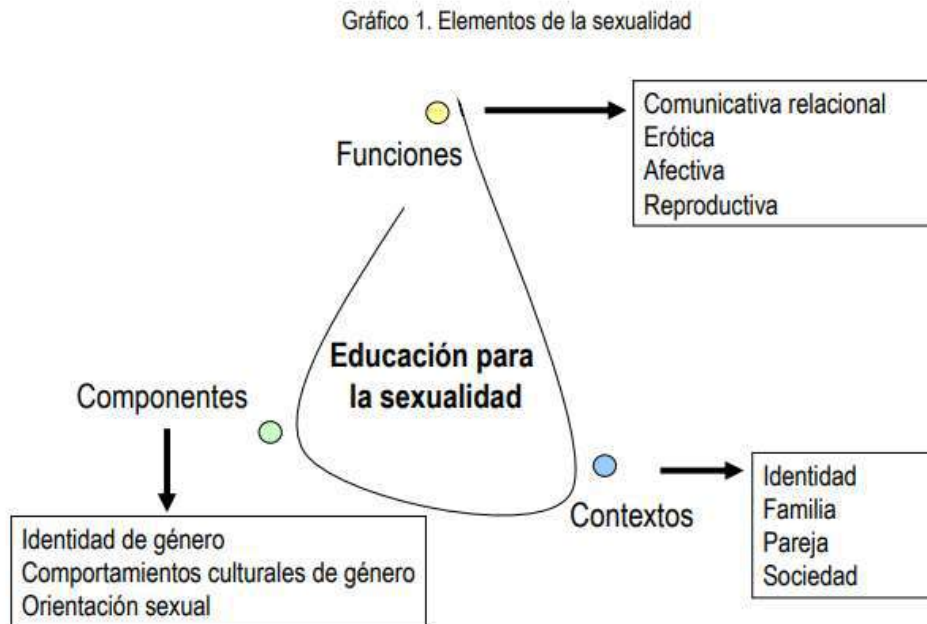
Gráfico 1. Elementos de la sexualidad

Funciones

Comunicativa relacional
Erótica
Afectiva
Reproductiva

Educación para la sexualidad

Componentes

Identidad de género
Comportamientos culturales de género
Orientación sexual

Contextos

Identidad
Familia
Pareja
Sociedad